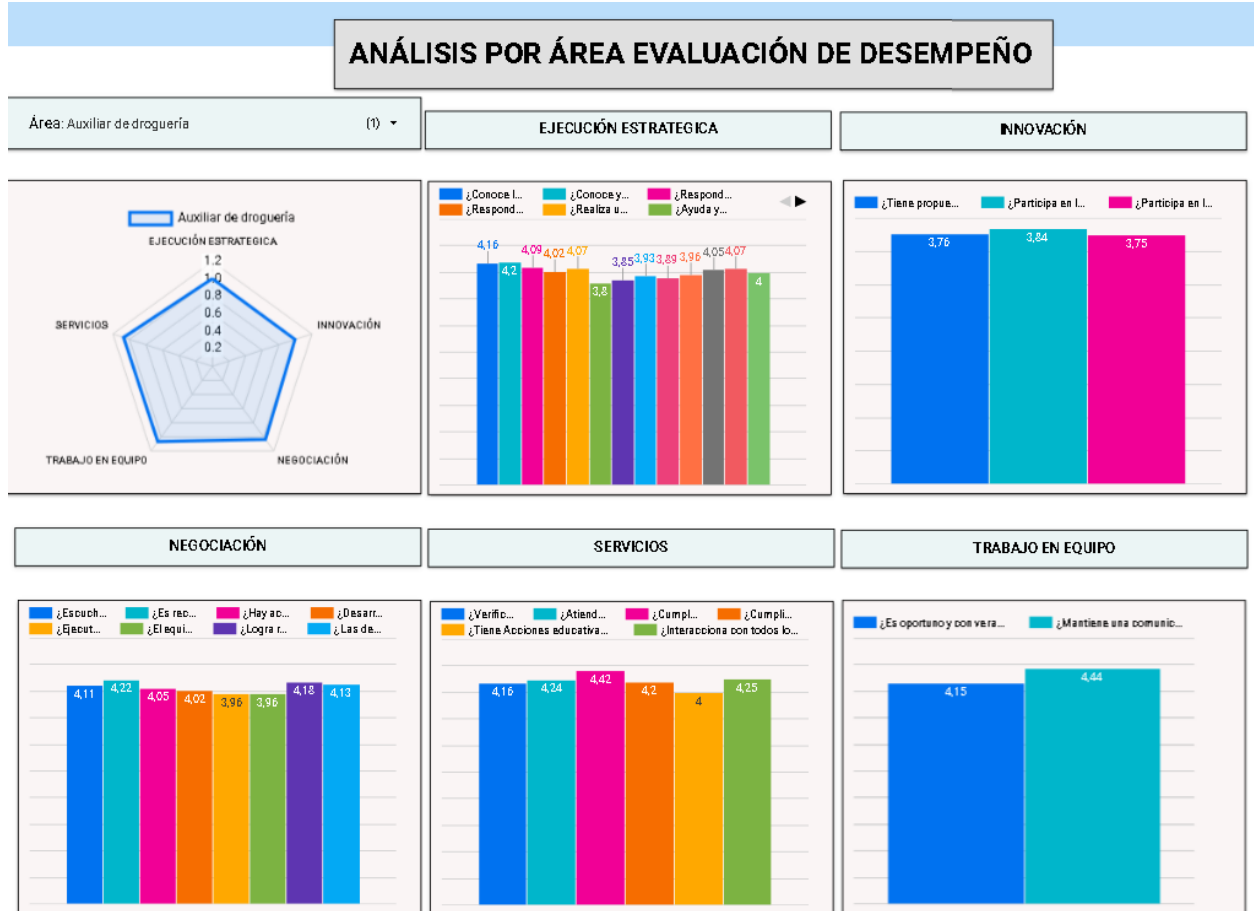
ANÁLISIS POR ÁREA EVALUACIÓN DE DESEMPEÑO

Área: Auxiliar de droguería (1)

EJECUCIÓN ESTRATEGICA

INNOVACIÓN

Auxiliar de droguería

EJECUCIÓN ESTRATEGICA
1.2
1.0
0.8
0.6
0.4
0.2
SERVICIOS
INNOVACIÓN
TRABAJO EN EQUIPO
NEGOCIACIÓN

¿Conoce l... ¿Conoce y... ¿Respond... ¿Respond... ¿Realiza u... ¿Ayuda y...

4,16 4,2 4,09 4,02 4,07 3,8 3,85 3,93 3,89 3,96 4,05 4,07 4

¿Tiene propue... ¿Participa en l... ¿Participa en l...

3,76 3,84 3,75

NEGOCIACIÓN

SERVICIOS

TRABAJO EN EQUIPO

¿Escuch... ¿Es rec... ¿Hay ac... ¿Desarr... ¿Ejecut... ¿El equi... ¿Logra r... ¿Las de...

4,11 4,22 4,05 4,02 3,96 3,96 4,18 4,13

¿Verific... ¿Atiend... ¿Cumpl... ¿Cumpli... ¿Tiene Acciones educativa... ¿Interacciona con todos lo...

4,16 4,24 4,42 4,2 4 4,25

¿Es oportuno y con vera... ¿Mantiene una comunic...

4,15 4,44